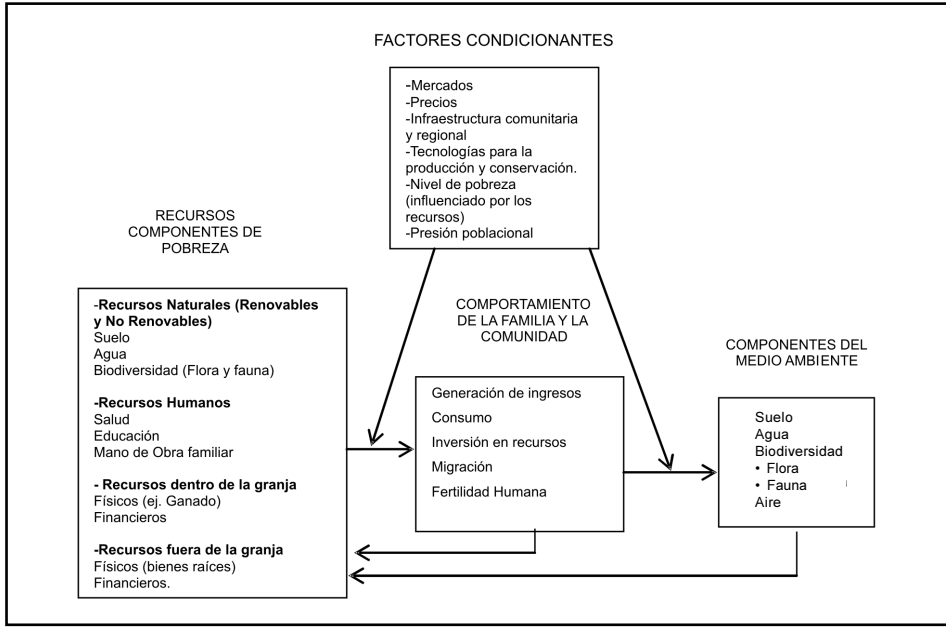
FACTORES CONDICIONANTES

-Mercados
-Precios
-Infraestructura comunitaria y regional
-Tecnologías para la producción y conservación.
-Nivel de pobreza (influenciado por los recursos)
-Presión poblacional

RECURSOS COMPONENTES DE POBREZA

-Recursos Naturales (Renovables y No Renovables)
Suelo
Agua
Biodiversidad (Flora y fauna)

-Recursos Humanos
Salud
Educación
Mano de Obra familiar

- Recursos dentro de la granja
Físicos (ej. Ganado)
Financieros

-Recursos fuera de la granja
Físicos (bienes raíces)
Financieros.

COMPORTAMIENTO DE LA FAMILIA Y LA COMUNIDAD

Generación de ingresos
Consumo
Inversión en recursos
Migración
Fertilidad Humana

COMPONENTES DEL MEDIO AMBIENTE

Suelo
Agua
Biodiversidad
• Flora
• Fauna
Aire